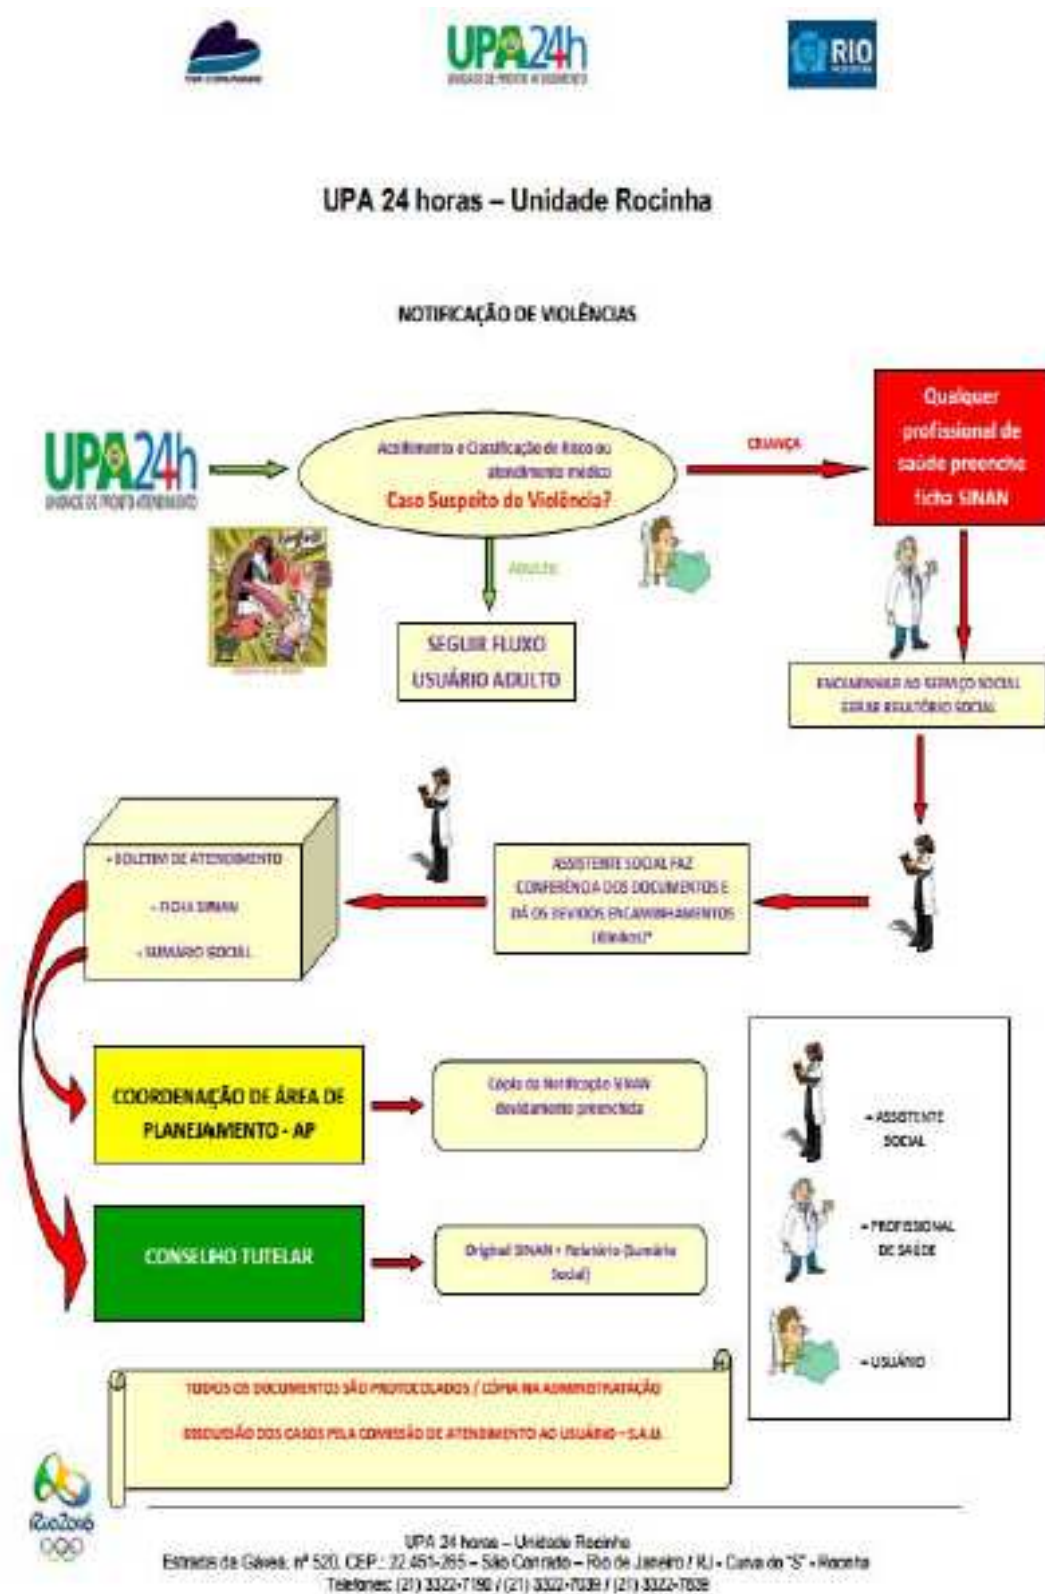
UPA24h UNIDADE DE PRONTO ATENDIMENTO

RIO

UPA 24 horas – Unidade Rocinha

NOTIFICAÇÃO DE VIOLÊNCIAS

UPA24h UNIDADE DE PRONTO ATENDIMENTO

Acolhimento e Classificação de Risco ou atendimento médico
Caso Suspeito de Violência?

CRIANÇA

Qualquer profissional de saúde preenche ficha SINAN

ADULTO

SEGUIR FLUXO USUÁRIO ADULTO

ENCAMINHAR AO SERVIÇO SOCIAL GERAR RELATÓRIO SOCIAL

- BOLETIM DE ATENDIMENTO
- FICHA SINAN
- SUMÁRIO SOCIAL

ASSISTENTE SOCIAL FAZ CONFERÊNCIA DOS DOCUMENTOS E DÁ OS DEVIDOS ENCAMINHAMENTOS (Abaixo)*

COORDENAÇÃO DE ÁREA DE PLANEJAMENTO - AP

Cópia da Notificação SINAN devidamente preenchida

CONSELHO TUTELAR

Original SINAN + Relatório (Sumário Social)

- ASSISTENTE SOCIAL
- PROFISSIONAL DE SAÚDE
- USUÁRIO

TODOS OS DOCUMENTOS SÃO PROTOCOLADOS / CÓPIA NA ADMINISTRAÇÃO

DISCUSSÃO DOS CASOS PELA COMISSÃO DE ATENDIMENTO AO USUÁRIO – S.A.U.

Rio2016

UPA 24 horas – Unidade Rocinha
Estrada da Gávea, nº 520, CEP.: 22.451-265 – São Conrado – Rio de Janeiro / RJ – Curva do "S" - Rocinha
Telefones: (21) 3322-7190 / (21) 3322-7039 / (21) 3322-7839